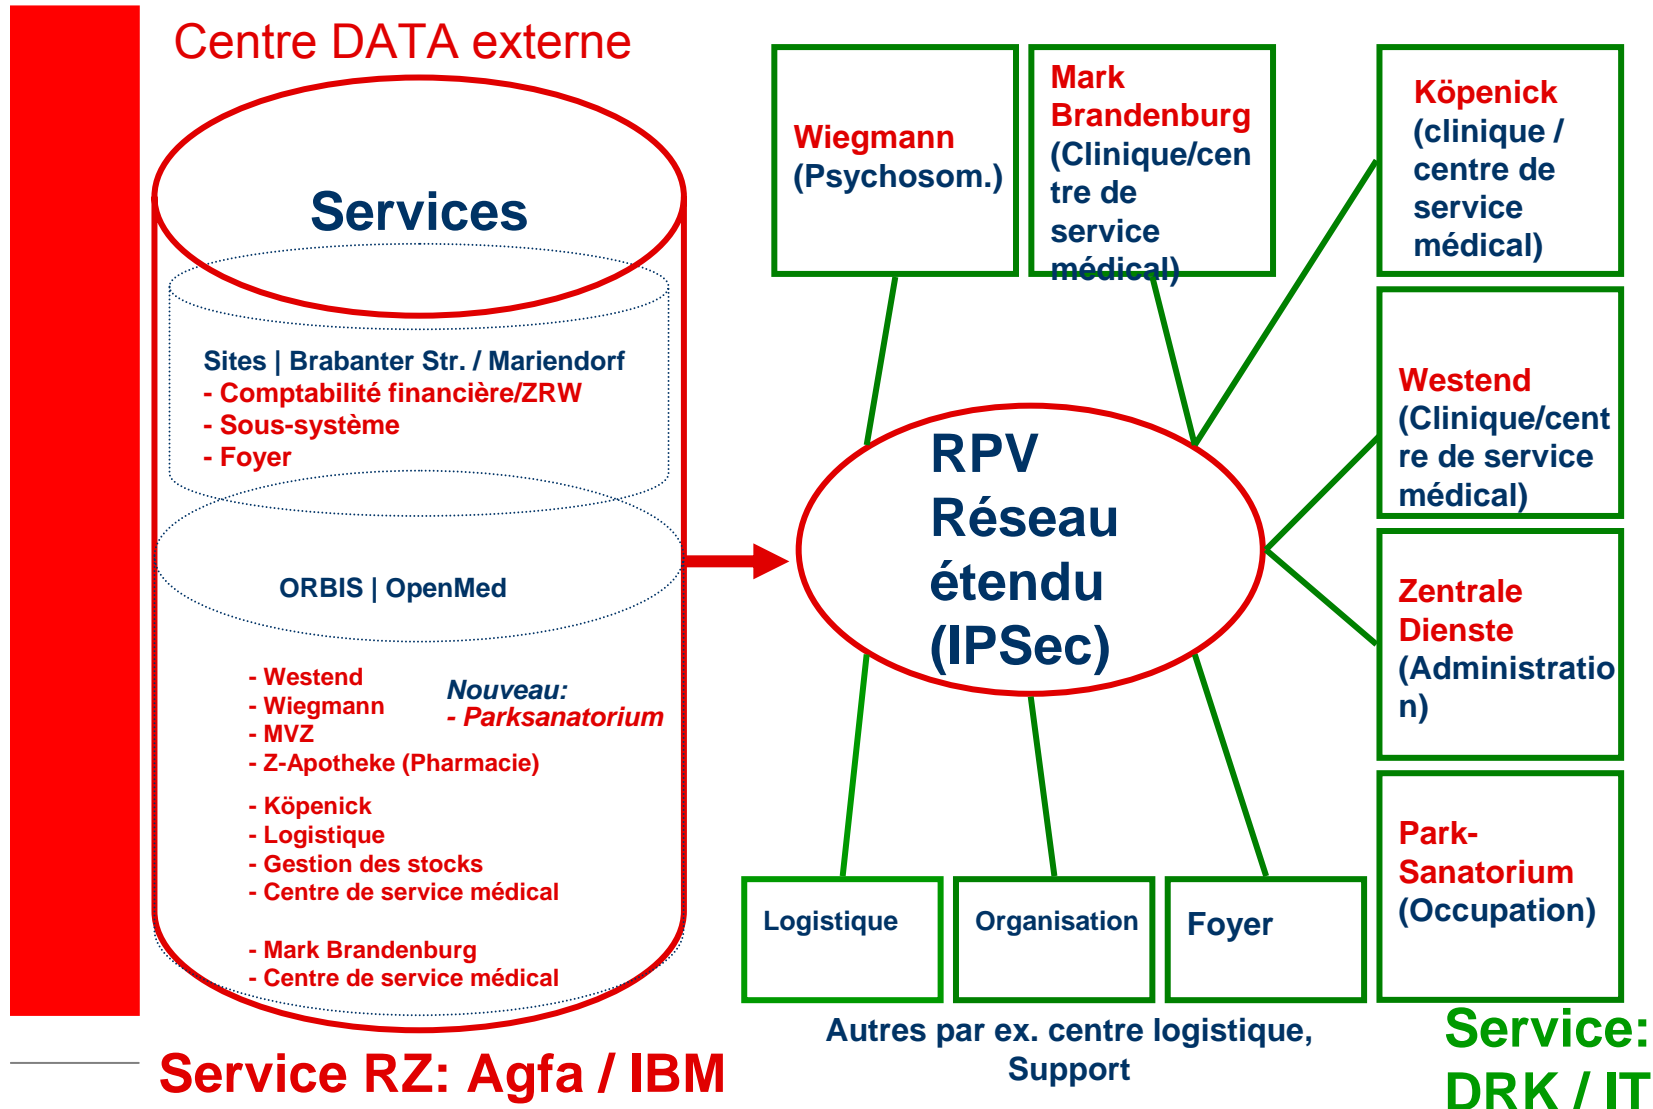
Centre DATA externe

Services

Sites | Brabanter Str. / Mariendorf
- Comptabilité financière/ZRW
- Sous-système
- Foyer

ORBIS | OpenMed

- Westend
- Wiegmann
- MVZ
- Z-Apotheke (Pharmacie)

Nouveau:
- Parksanatorium

- Köpenick
- Logistique
- Gestion des stocks
- Centre de service médical

- Mark Brandenburg
- Centre de service médical

Service RZ: Agfa / IBM

Wiegmann (Psychosom.)

Mark Brandenburg (Clinique/centre de service médical)

Köpenick (clinique / centre de service médical)

Westend (Clinique/centre de service médical)

RPV Réseau étendu (IPSec)

Zentrale Dienste (Administration)

Park-Sanatorium (Occupation)

Logistique

Organisation

Foyer

Autres par ex. centre logistique, Support

Service: DRK / IT